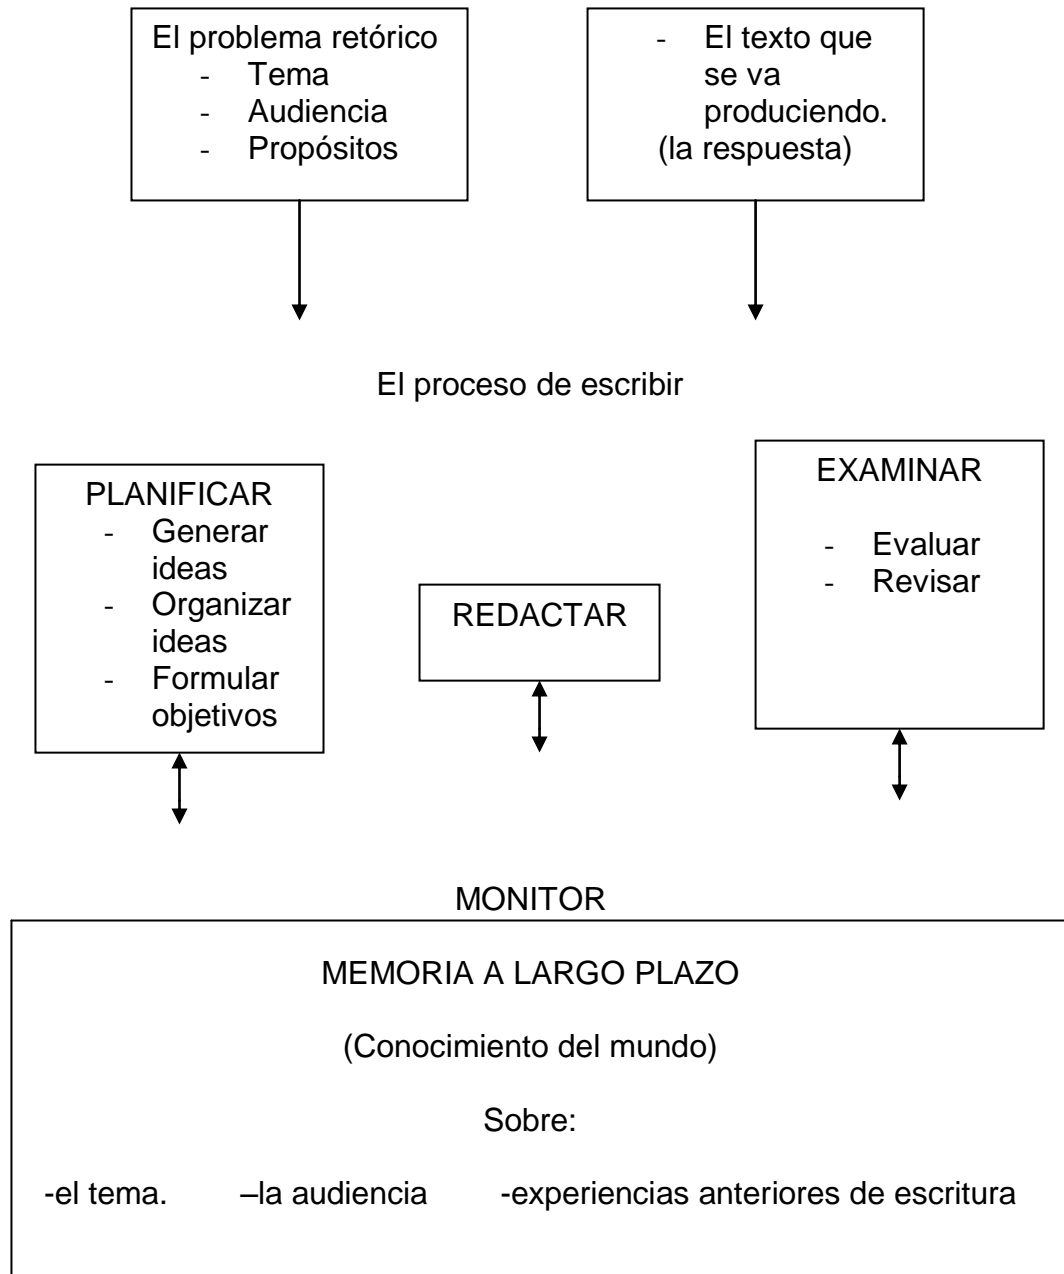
El problema retórico
- Tema
- Audiencia
- Propósitos

- El texto que se va produciendo.
(la respuesta)

El proceso de escribir

PLANIFICAR
- Generar ideas
- Organizar ideas
- Formular objetivos

REDACTAR

EXAMINAR
- Evaluar
- Revisar

MONITOR

MEMORIA A LARGO PLAZO

(Conocimiento del mundo)

Sobre:

-el tema. –la audiencia -experiencias anteriores de escritura